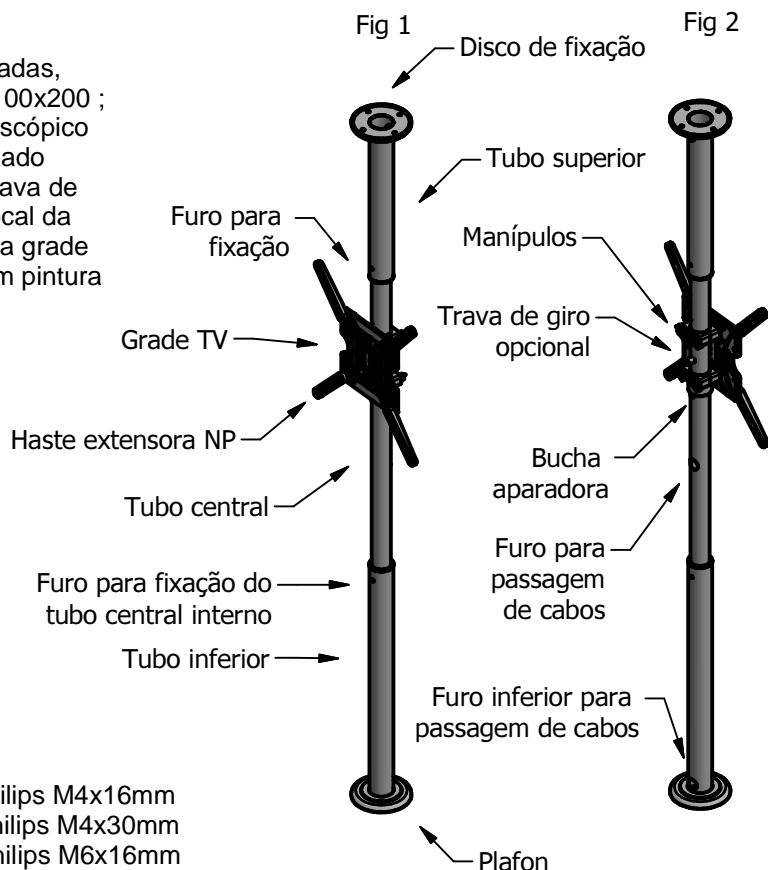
adas,
00x200 ;
scópico
ado
ava de
cal da
a grade
m pintura

Fig 1

Fig 2

Disco de fixação

Tubo superior

Furo para fixação

Manípulos

Trava de giro opcional

Grade TV

Haste extensora NP

Bucha aparadora

Tubo central

Furo para passagem de cabos

Furo para fixação do tubo central interno

Tubo inferior

Furo inferior para passagem de cabos

ilips M4x16mm
hilips M4x30mm
hilips M6x16mm

Plafon